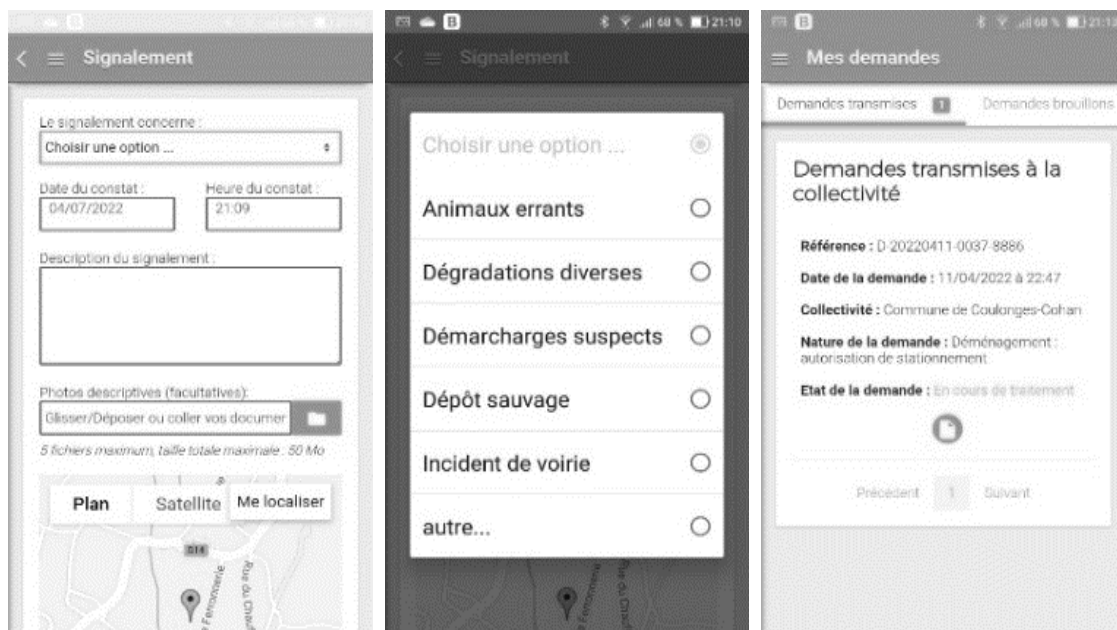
Signalement

Le signalement concerne :
Choisir une option ...

Date du constat :
04/07/2022

Heure du constat :
21:09

Description du signalement :

Photos descriptives (facultatives):
Glisser/Déposer ou coller vos documen

5 fichiers maximum, taille totale maximale : 50 Mo

Plan
Satellite
Me localiser

D14
Rue du Chad
Fenouillère

B
21:10

Signalement

Choisir une option ...
Animaux errants
Dégradations diverses
Démarcharges suspects
Dépôt sauvage
Incident de voirie
autre...

Rue du Cha
Fenouillère

B
21:1

Mes demandes

Demandes transmises 1
Demandes brouillons

Demandes transmises à la collectivité

Référence : D-20220411-0037-8886

Date de la demande : 11/04/2022 à 22:47

Collectivité : Commune de Coulonges-Cohan

Nature de la demande : Déménagement : autorisation de stationnement

Etat de la demande : En cours de traitement

Précédent 1 Suivant